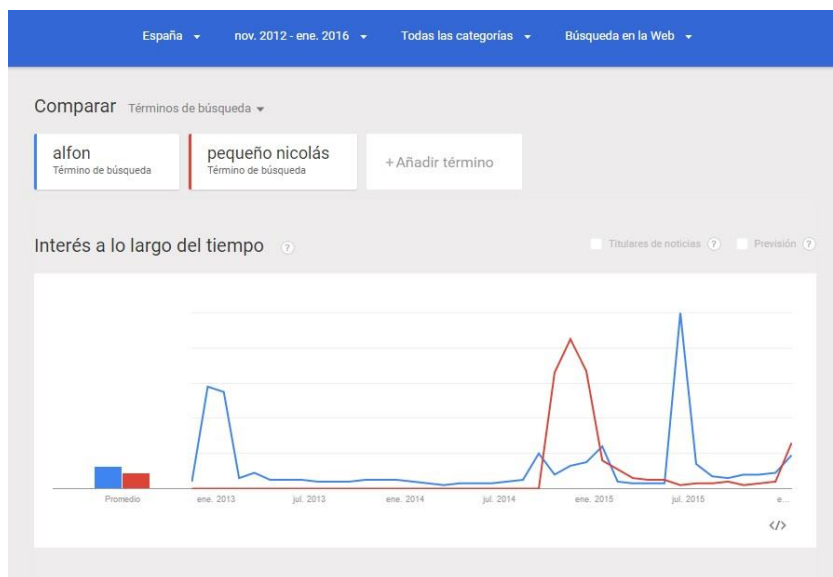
España ▾ nov. 2012 - ene. 2016 ▾ Todas las categorías ▾ Búsqueda en la Web ▾

Comparar Términos de búsqueda ▾

alfon
Término de búsqueda

pequeño nicolás
Término de búsqueda

+ Añadir término

Interés a lo largo del tiempo ?

Titulares de noticias ? Previsión ?

Promedio ene. 2013 jul. 2013 ene. 2014 jul. 2014 ene. 2015 jul. 2015 e...

</>